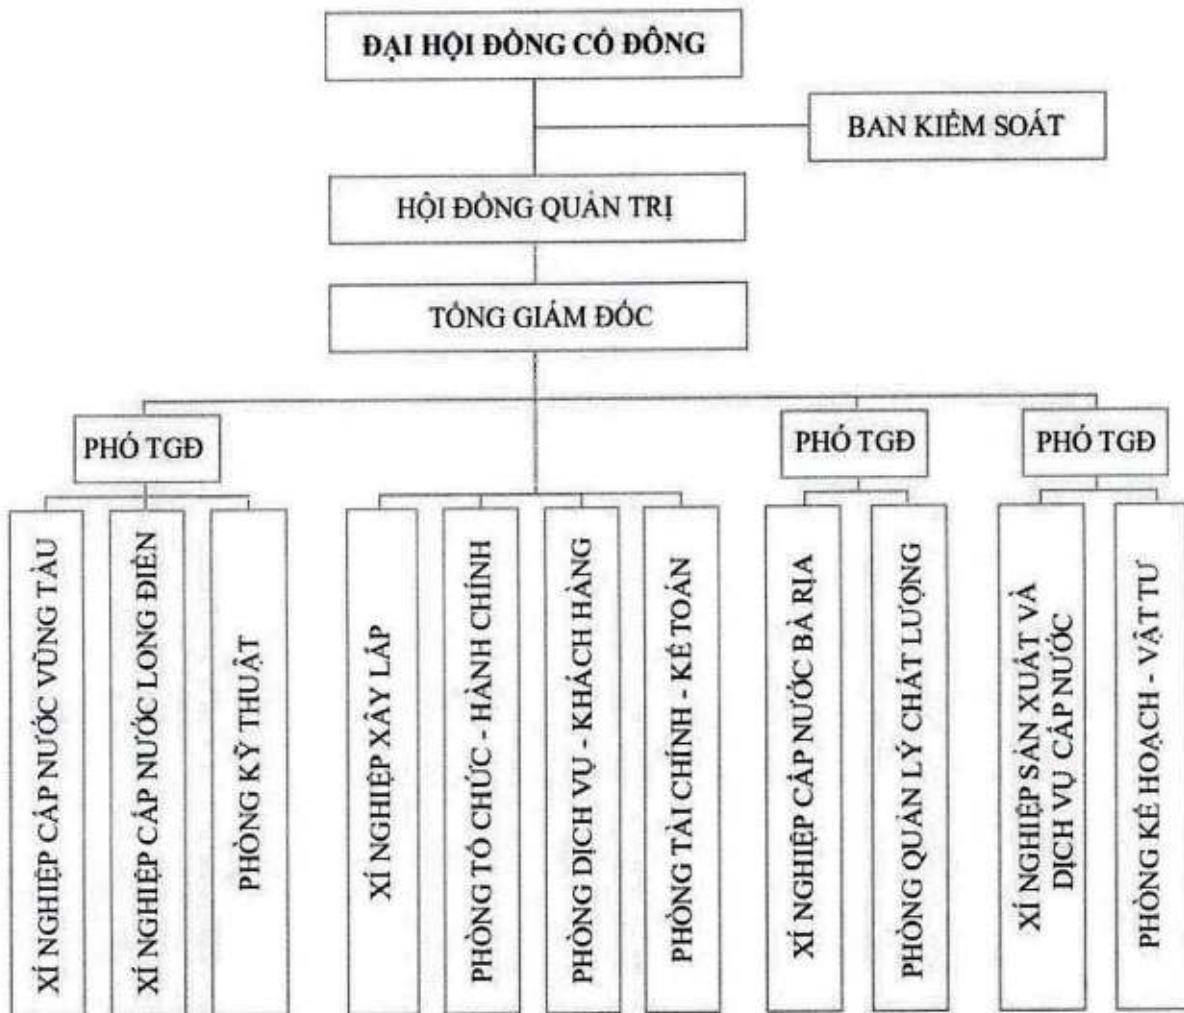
ĐẠI HỘI ĐỒNG CỔ ĐÔNG

BAN KIỂM SOÁT

HỘI ĐỒNG QUẢN TRỊ

TỔNG GIÁM ĐỐC

PHÓ TGĐ

PHÓ TGĐ

PHÓ TGĐ

XÍ NGHIỆP CẤP NƯỚC VŨNG TÀU

XÍ NGHIỆP CẤP NƯỚC LONG ĐIỀN

PHÒNG KỸ THUẬT

XÍ NGHIỆP XÂY LẮP

PHÒNG TỔ CHỨC - HÀNH CHÍNH

PHÒNG DỊCH VỤ - KHÁCH HÀNG

PHÒNG TÀI CHÍNH - KẾ TOÁN

XÍ NGHIỆP CẤP NƯỚC BÀ RỊA

PHÒNG QUẢN LÝ CHẤT LƯỢNG

XÍ NGHIỆP SẢN XUẤT VÀ DỊCH VỤ CẤP NƯỚC

PHÒNG KẾ HOẠCH - VẬT TƯ